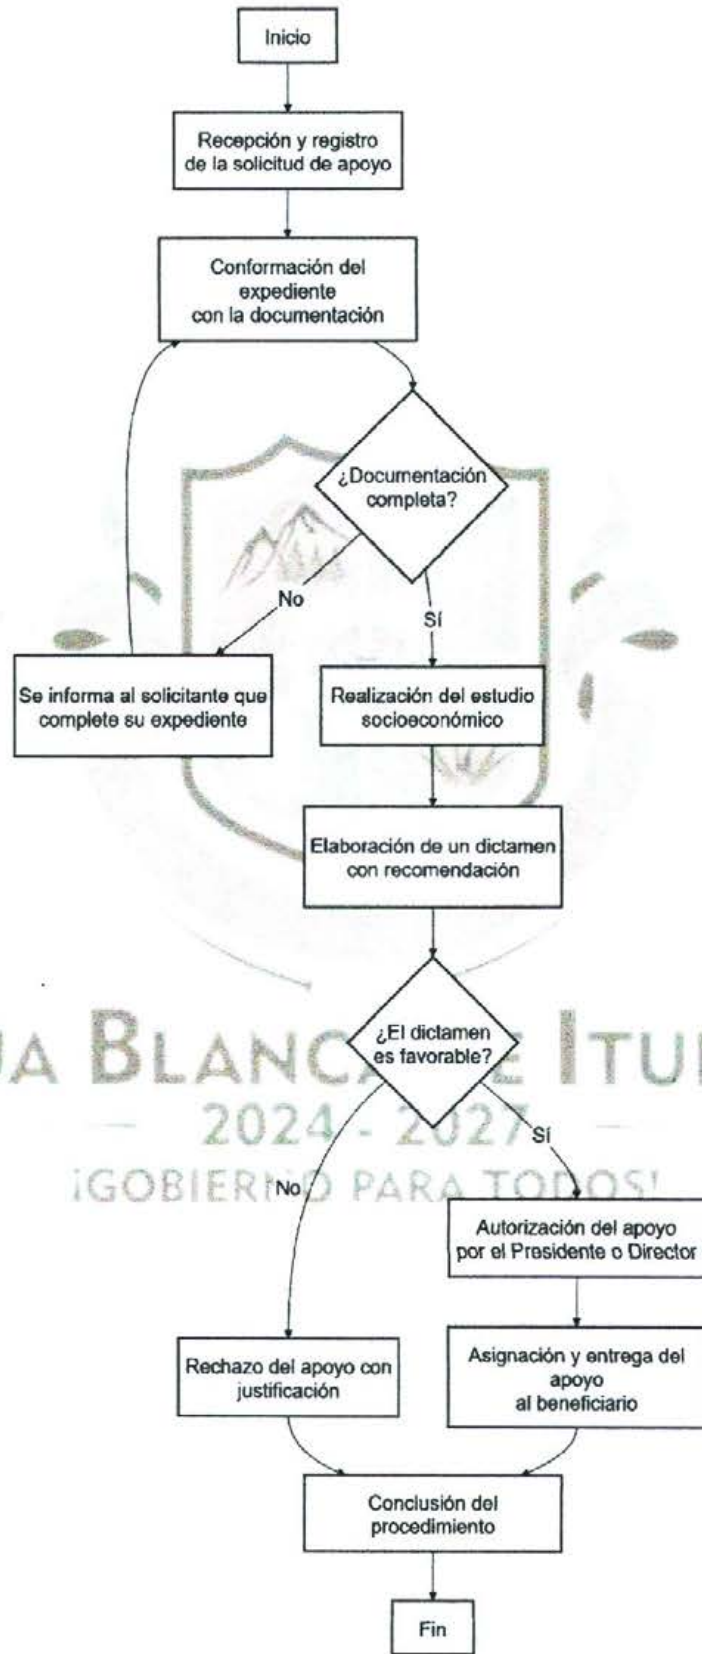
Inicio

Recepción y registro de la solicitud de apoyo

Conformación del expediente con la documentación

¿Documentación completa?

No

Sí

Se informa al solicitante que complete su expediente

Realización del estudio socioeconómico

Elaboración de un dictamen con recomendación

JA BLANCA E ITUR

2024 - 2027

¡GOBIERNO PARA TODOS!

¿El dictamen es favorable?

Sí

No

Autorización del apoyo por el Presidente o Director

Rechazo del apoyo con justificación

Asignación y entrega del apoyo al beneficiario

Conclusión del procedimiento

Fin